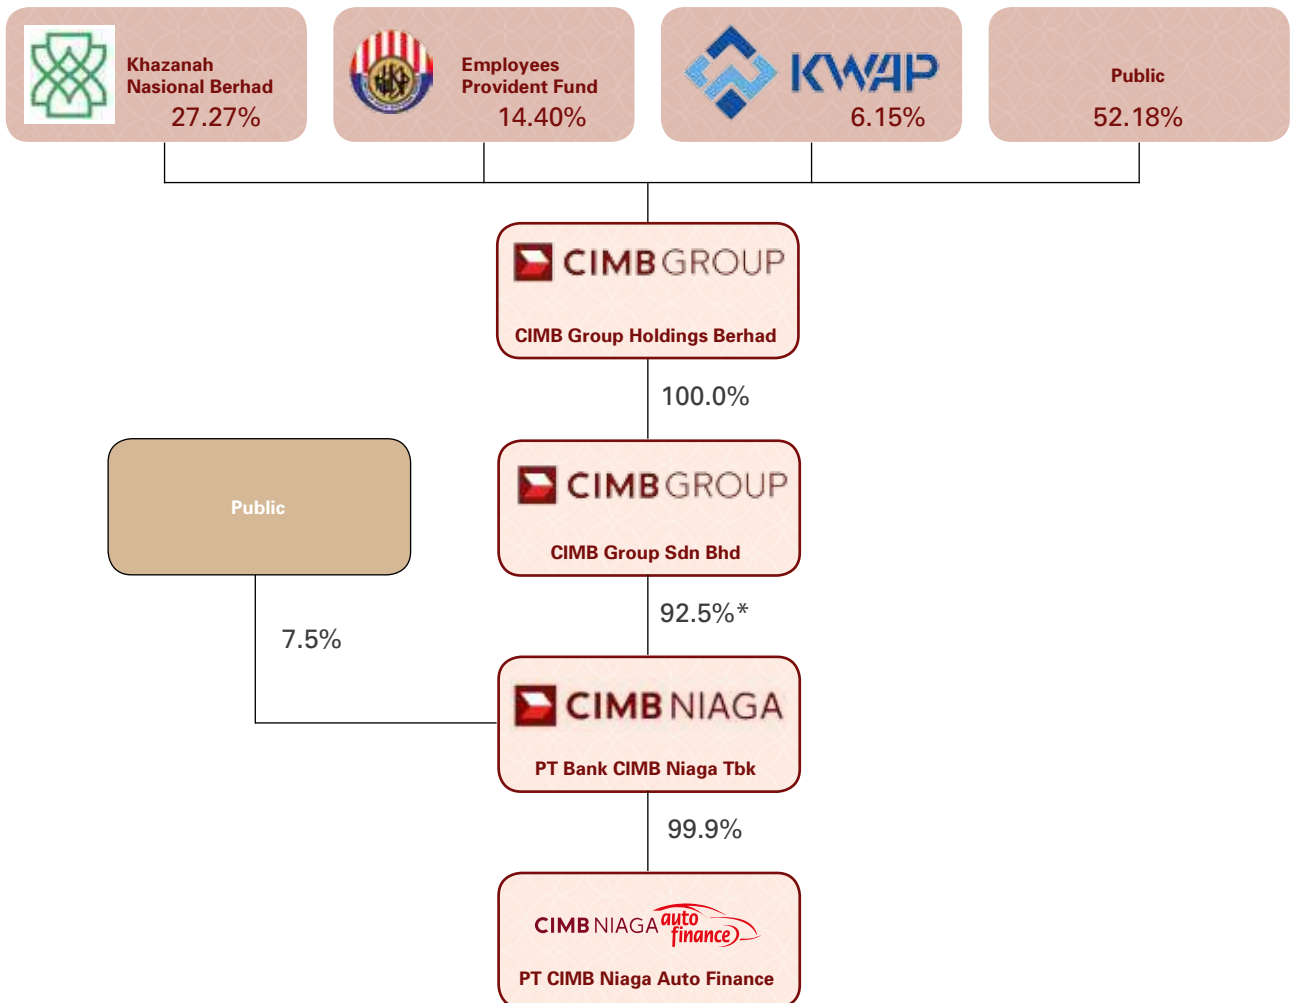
Khazanah Nasional Berhad
27.27%

Employees Provident Fund
14.40%

KWAP
6.15%

Public
52.18%

CIMB GROUP
CIMB Group Holdings Berhad

100.0%

Public

CIMB GROUP
CIMB Group Sdn Bhd

92.5%*

7.5%

CIMB NIAGA
PT Bank CIMB Niaga Tbk

99.9%

CIMB NIAGA auto finance
PT CIMB Niaga Auto Finance